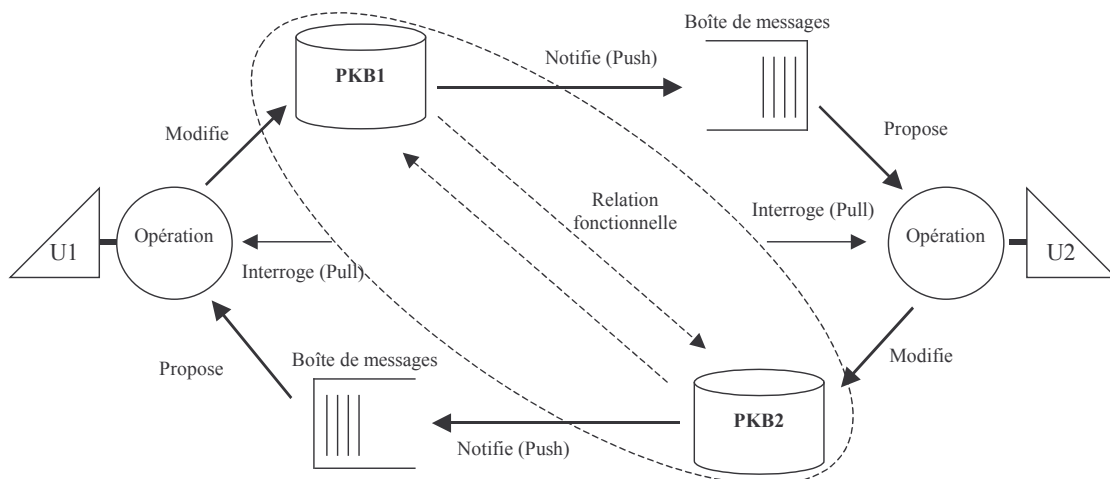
PKB1

Notifie (Push)

Boîte de messages

Modifie

Propose

Relation fonctionnelle

Interroge (Pull)

U1

Opération

Interroge (Pull)

Opération

U2

Modifie

Propose

Boîte de messages

PKB2

Notifie (Push)